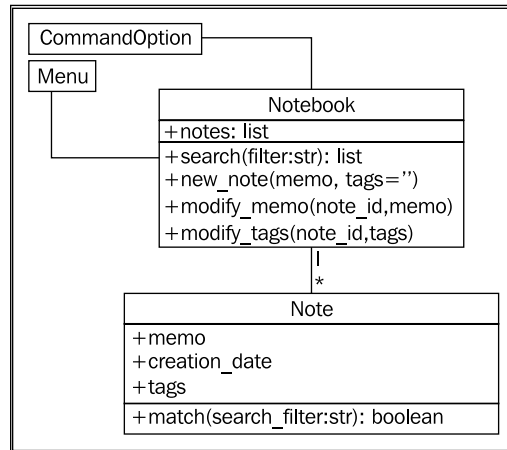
CommandOption

Menu

Notebook

+notes: list

+search(filter:str): list
+new_note(memo, tags='')
+modify_memo(note_id,memo)
+modify_tags(note_id,tags)

1
*

Note

+memo
+creation_date
+tags

+match(search_filter:str): boolean